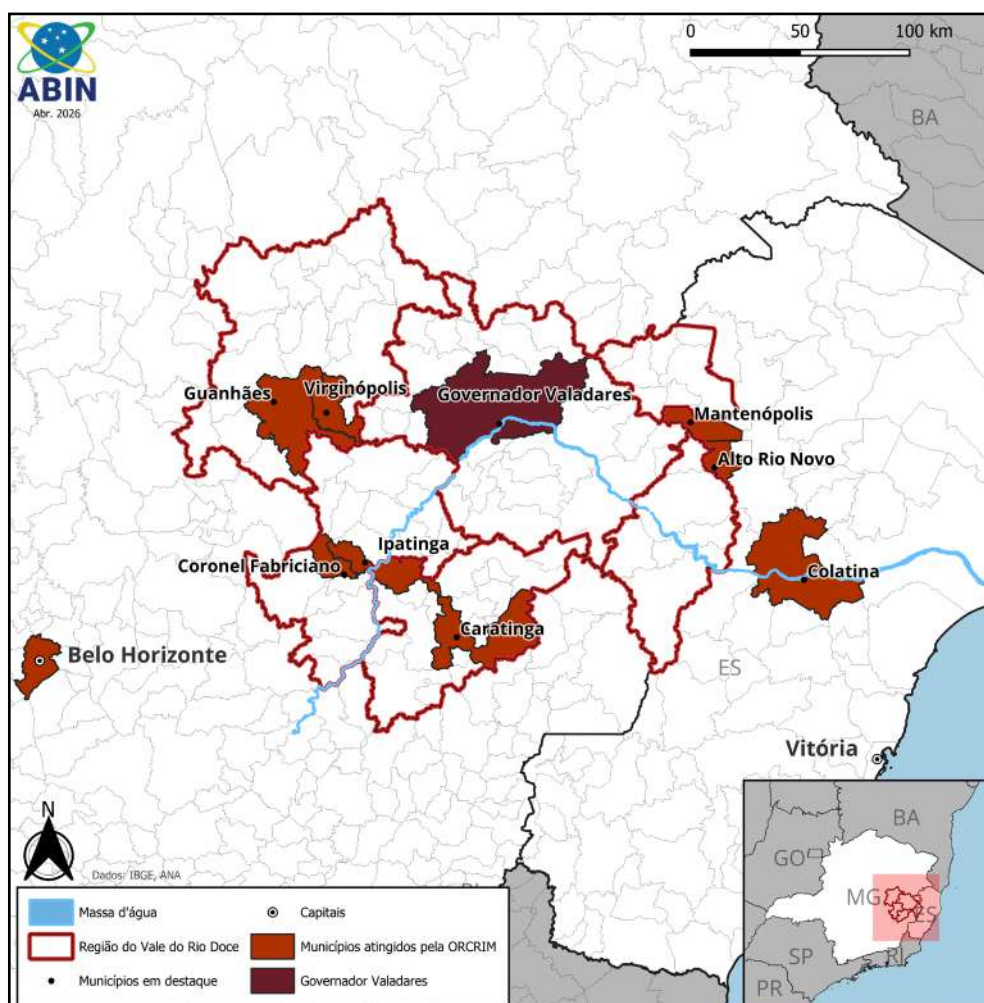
ABIN
Abr. 2026

0 50 100 km

BA

Guanhães
Virginópolis
Governador Valadares
Mantenópolis
Alto Rio Novo
Coronel Fabriciano
Ipatinga
Colatina
Caratinga
Belo Horizonte
ES
Vitória

N

Dados: IBGE, ANA

BA
GO
MG
ES
SP
RJ
PR

Massa d'água
Capitais
Região do Vale do Rio Doce
Municípios atingidos pela ORCRIM
Municípios em destaque
Governador Valadares